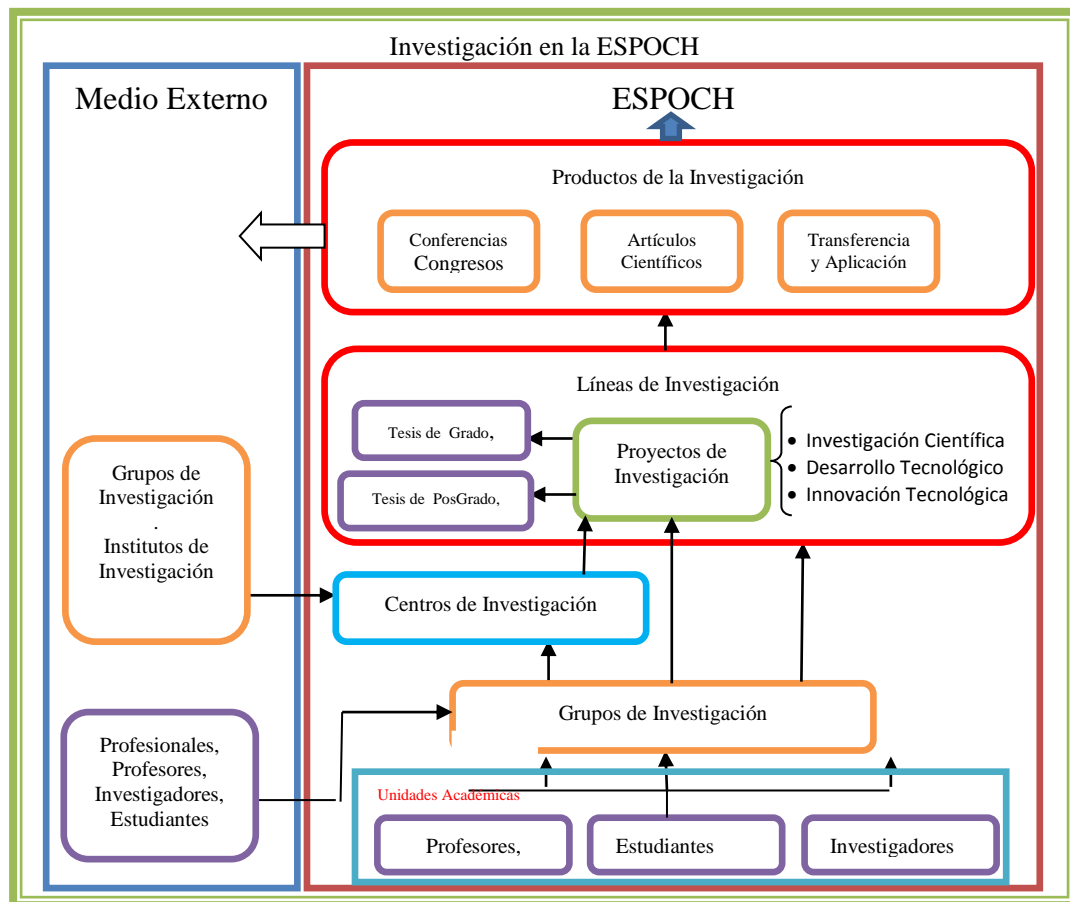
Investigación en la ESPOCH

Medio Externo

ESPOCH

Productos de la Investigación

Conferencias Congresos

Artículos Científicos

Transferencia y Aplicación

Líneas de Investigación

Tesis de Grado,

Tesis de PosGrado,

Proyectos de Investigación

- Investigación Científica
- Desarrollo Tecnológico
- Innovación Tecnológica

Grupos de Investigación
.
Institutos de Investigación

Centros de Investigación

Grupos de Investigación

Profesionales, Profesores, Investigadores, Estudiantes

Unidades Académicas

Profesores,

Estudiantes

Investigadores